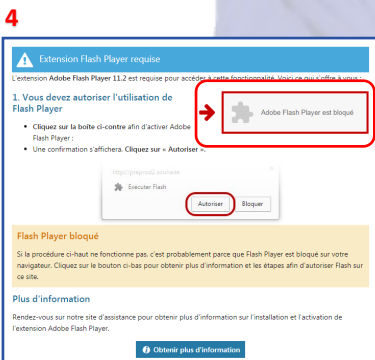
4

Extension Flash Player requise

L'extension Adobe Flash Player 11.2 est requise pour accéder à cette fonctionnalité. Voici ce qui s'offre à vous :

1. Vous devez autoriser l'utilisation de Flash Player

• Cliquez sur la boite ci-contre afin d'activer Adobe Flash Player ;
• Une confirmation s'affichera. Cliquez sur « Autoriser ».

Adobe Flash Player est bloqué

https://preprod.sou/iacte

Exécuter Flash

Autoriser Bloquer

Flash Player bloqué

Si la procédure ci-haut ne fonctionne pas, c'est probablement parce que Flash Player est bloqué sur votre navigateur. Cliquez sur le bouton ci-bas pour obtenir plus d'information et les étapes afin d'autoriser Flash sur ce site.

Plus d'information

Rendez-vous sur notre site d'assistance pour obtenir plus d'information sur l'installation et l'activation de l'extension Adobe Flash Player.

Obtenir plus d'information